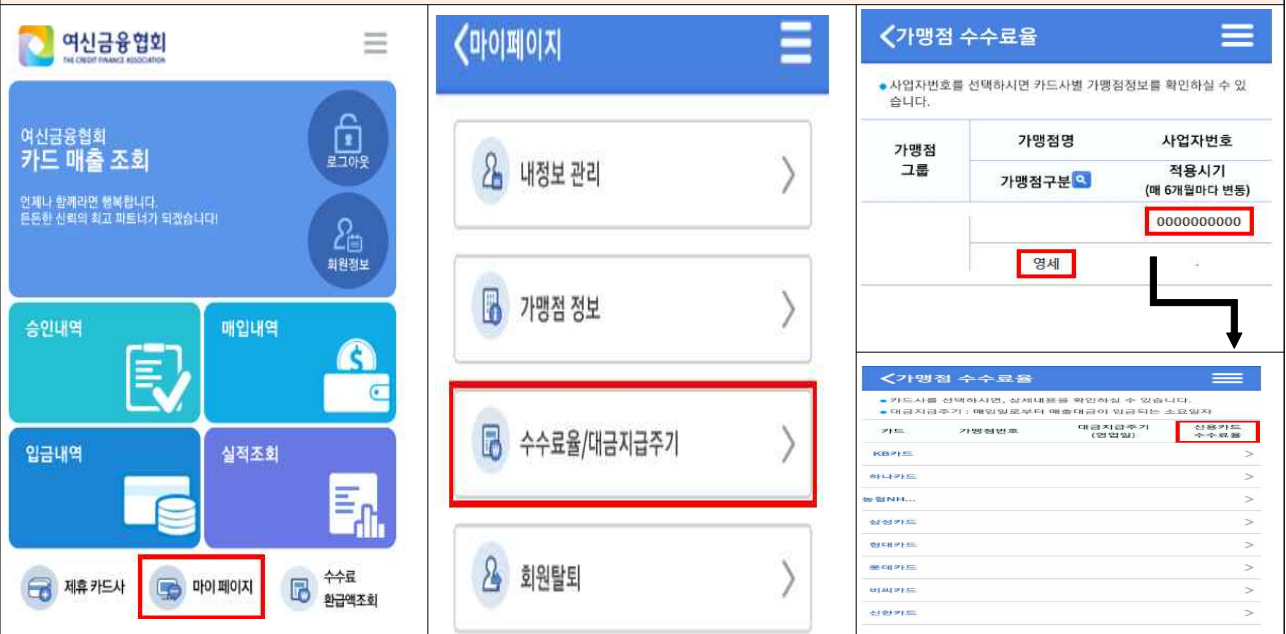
여신금융협회
THE CREDIT FINANCE ASSOCIATION

여신금융협회
카드 매출 조회
언제나 함께라면 행복합니다.
튼튼한 신뢰의 최고 파트너가 되겠습니다!

로그아웃
회원정보

승인내역
매입내역
입금내역
실적조회

제휴 카드사
마이 페이지
수수료 환급액조회

마이페이지

내정보 관리
가맹점 정보
수수료율/대금지급주기
회원탈퇴

가맹점 수수료율

사업자번호를 선택하시면 카드사별 가맹점정보를 확인하실 수 있습니다.

| 가맹점 그룹 | 가맹점명 | 사업자번호 |
|---|---|---|
| | 가맹점구분 | 적용시기 (매 6개월마다 변동) |
| | | 0000000000 |
| | 영세 | - |

가맹점 수수료율

카드사를 선택하시면, 상세내용을 확인하실 수 있습니다.
대금지급주기 : 매입일로부터 매출대금이 입금되는 소요일자

| 카드 | 가맹점번호 | 대금지급주기 (영업일) | 신용카드 수수료율 |
|---|---|---|---|
| KB카드 | | | > |
| 하나카드 | | | > |
| 농협NH... | | | > |
| 삼성카드 | | | > |
| 현대카드 | | | > |
| 롯데카드 | | | > |
| 비씨카드 | | | > |
| 신한카드 | | | > |